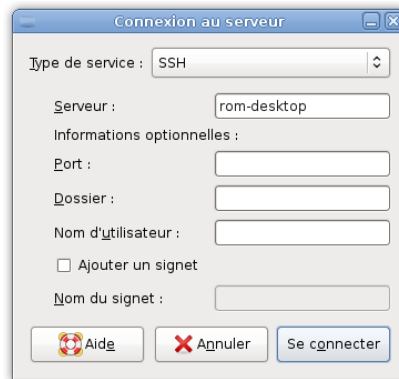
Connexion au serveur

Type de service : SSH

Serveur : rom-desktop

Informations optionnelles :

Port :

Dossier :

Nom d'utilisateur :

Ajouter un signet

Nom du signet :

Aide

Annuler

Se connecter